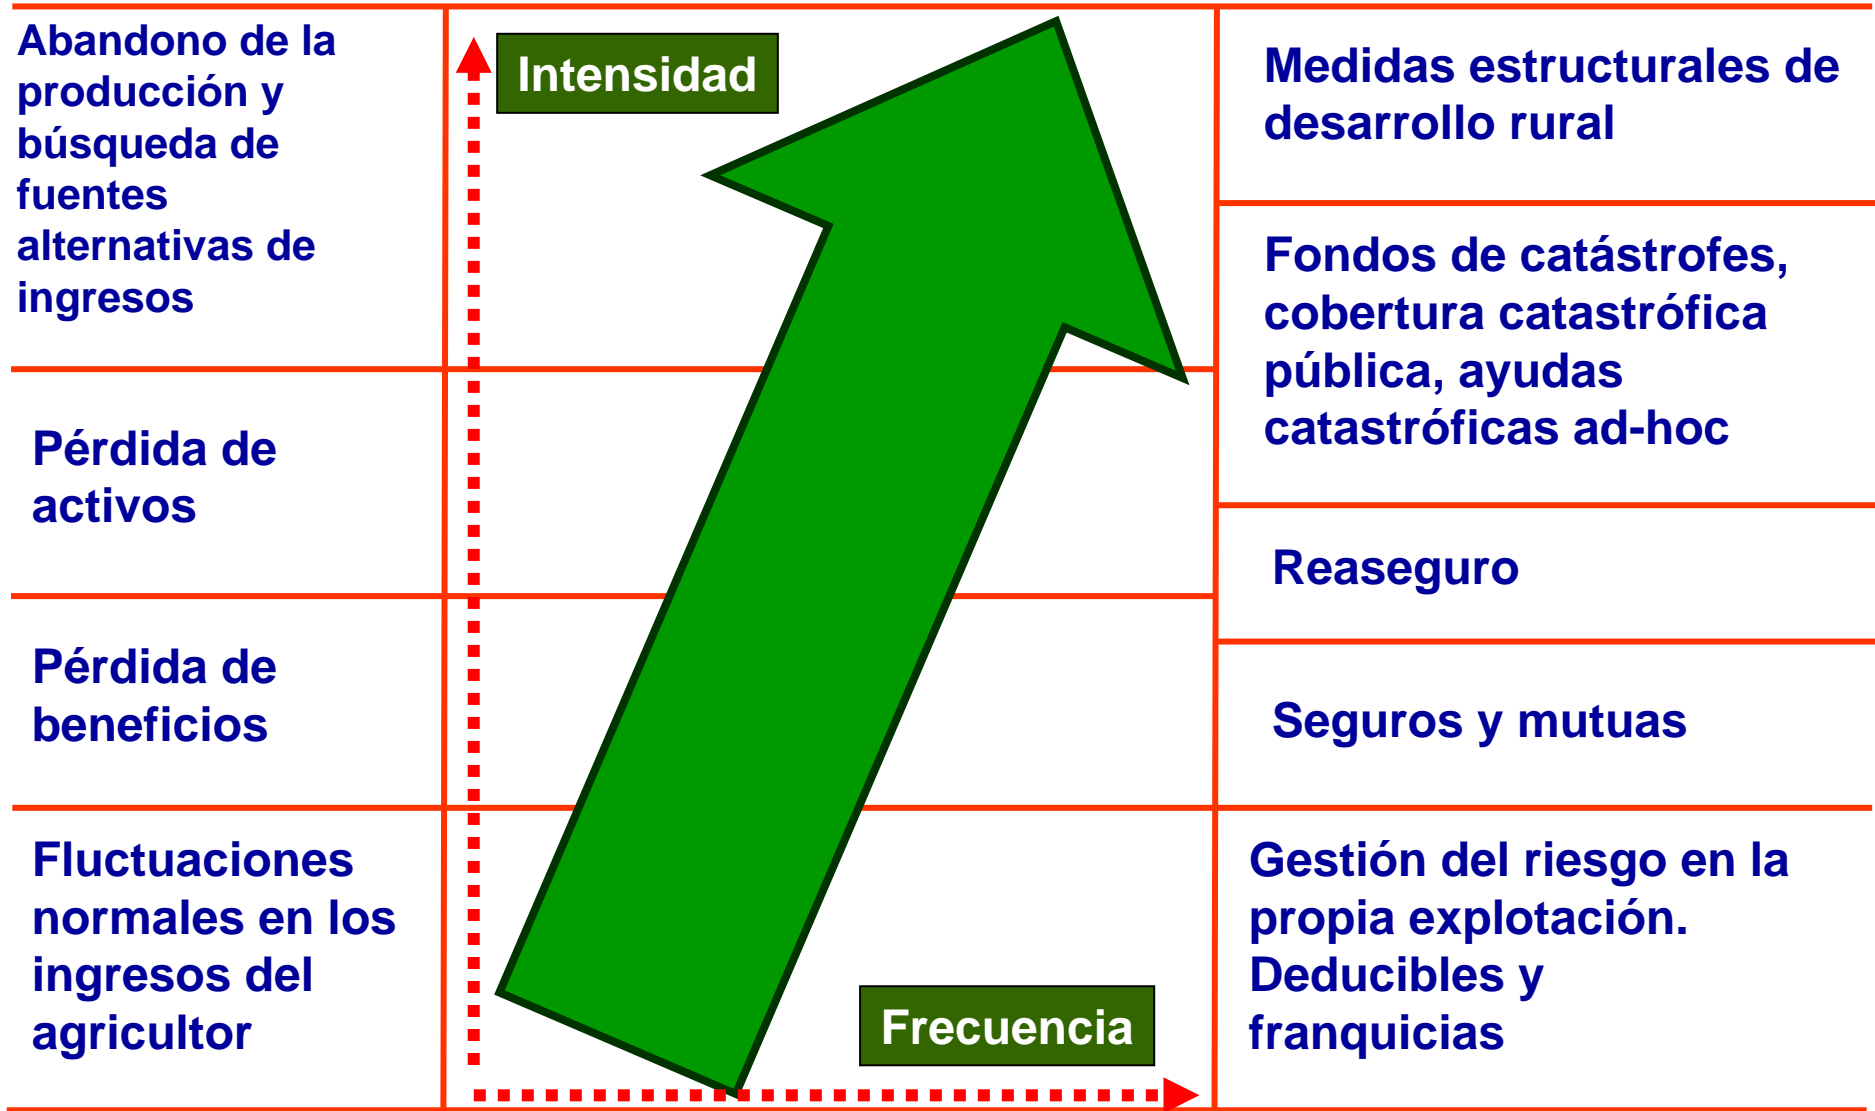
Abandono de la producción y búsqueda de fuentes alternativas de ingresos

Intensidad

Medidas estructurales de desarrollo rural

Fondos de catástrofes, cobertura catastrófica pública, ayudas catastróficas ad-hoc

Pérdida de activos

Reaseguro

Pérdida de beneficios

Seguros y mutuas

Fluctuaciones normales en los ingresos del agricultor

Frecuencia

Gestión del riesgo en la propia explotación. Deducibles y franquicias